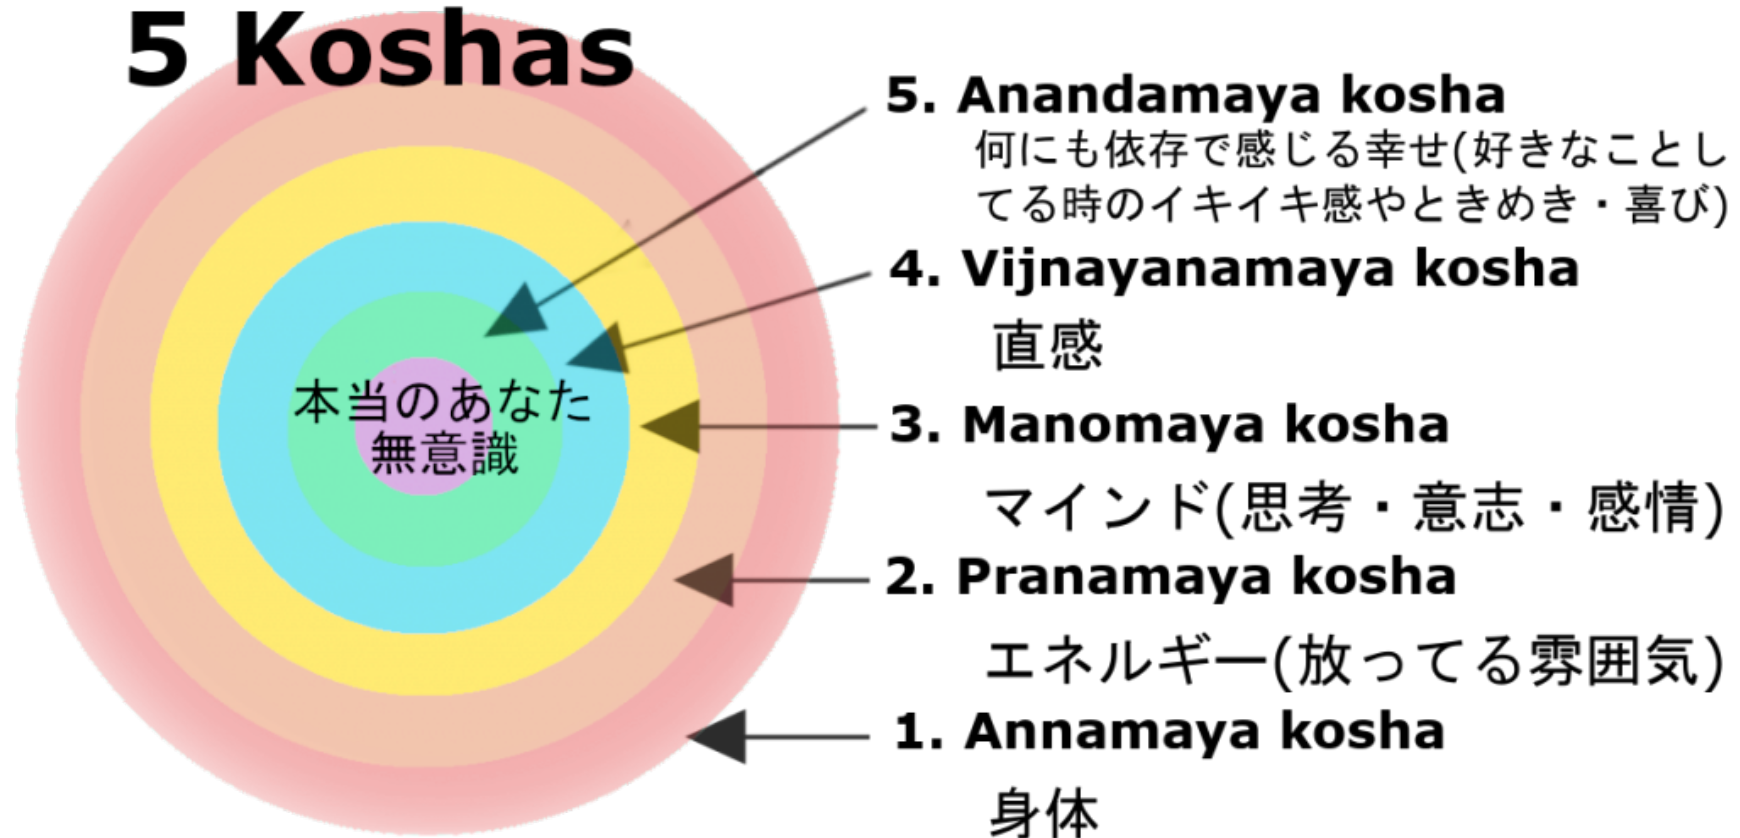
5 Koshas

本当のあなた
無意識

5. Anandamaya kosha
何にも依存で感じる幸せ(好きなことしてる時のイキイキ感やときめき・喜び)

4. Vijnayanamaya kosha
直感

3. Manomaya kosha
マインド(思考・意志・感情)

2. Pranamaya kosha
エネルギー(放ってる雰囲気)

1. Annamaya kosha
身体